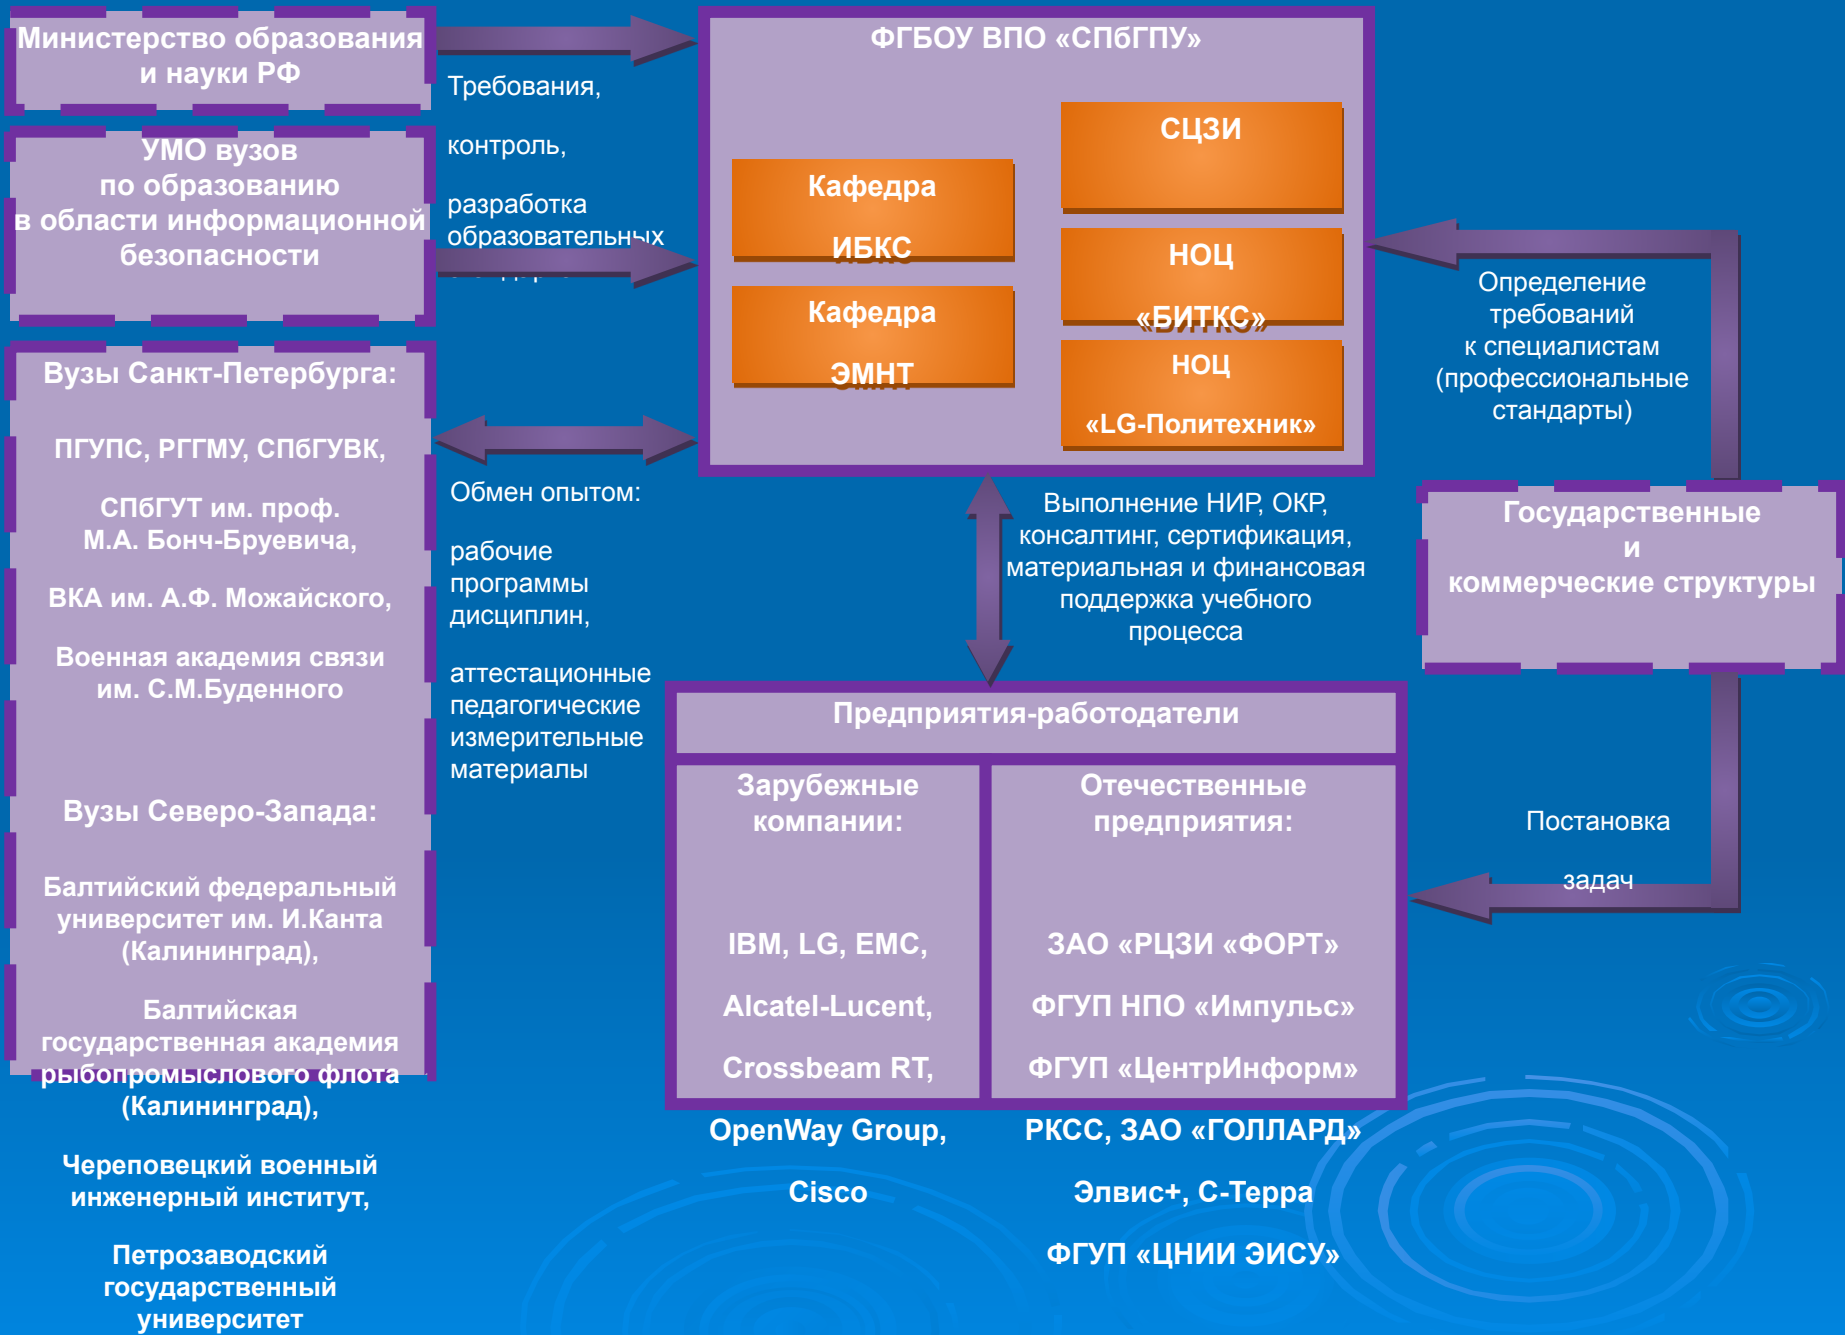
Министерство образования и науки РФ

УМО вузов по образованию в области информационной безопасности

Требования,

контроль,

разработка образовательных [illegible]

ФГБОУ ВПО «СПбГПУ»

Кафедра ИБКС

Кафедра ЭМНТ

СЦЗИ

НОЦ «БИТКС»

НОЦ «LG-Политехник»

Определение требований к специалистам (профессиональные стандарты)

Вузы Санкт-Петербурга:

ПГУПС, РГГМУ, СПбГУВК,

СПбГУТ им. проф. М.А. Бонч-Бруевича,

ВКА им. А.Ф. Можайского,

Военная академия связи им. С.М.Буденного

Вузы Северо-Запада:

Балтийский федеральный университет им. И.Канта (Калининград),

Балтийская государственная академия рыбопромыслового флота (Калининград),

Череповецкий военный инженерный институт,

Петрозаводский государственный университет

Обмен опытом:

рабочие программы дисциплин,

аттестационные педагогические измерительные материалы

Выполнение НИР, ОКР, консалтинг, сертификация, материальная и финансовая поддержка учебного процесса

Государственные и коммерческие структуры

Предприятия-работодатели

Зарубежные компании:

IBM, LG, EMC,

Alcatel-Lucent,

Crossbeam RT,

OpenWay Group,

Cisco

Отечественные предприятия:

ЗАО «РЦЗИ «ФОРТ»

ФГУП НПО «Импульс»

ФГУП «ЦентрИнформ»

РКСС, ЗАО «ГОЛЛАРД»

Элвис+, С-Терра

ФГУП «ЦНИИ ЭИСУ»

Постановка

задач